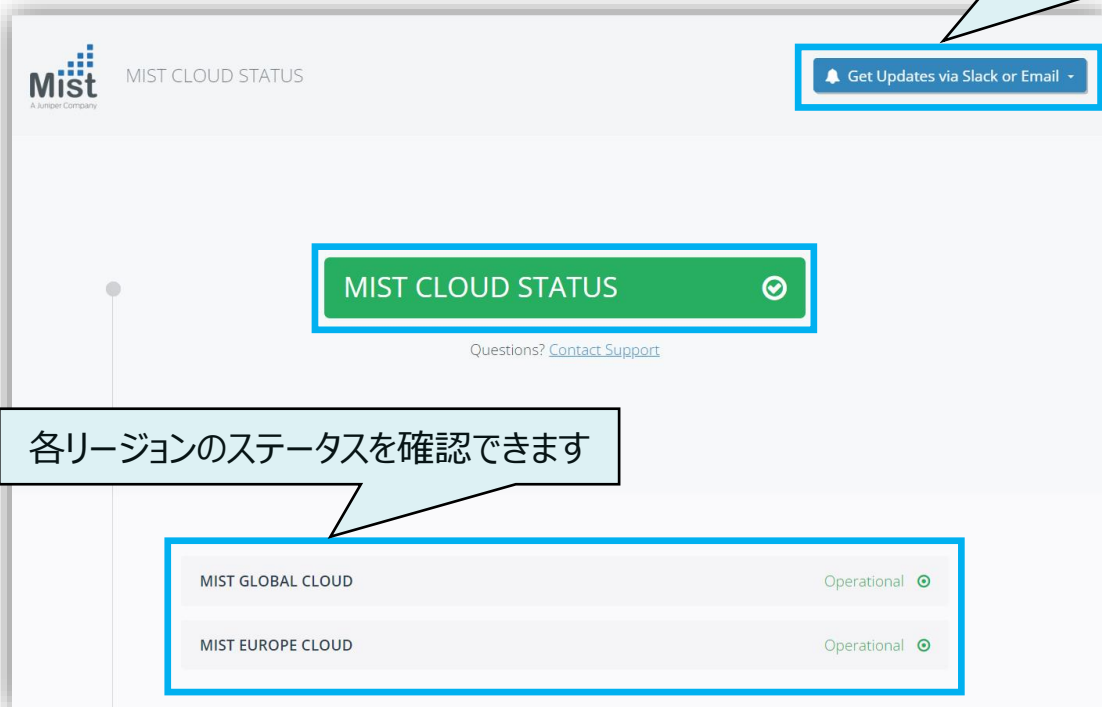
Mist
A Juniper Company

MIST CLOUD STATUS

Get Updates via Slack or Email

MIST CLOUD STATUS

Questions? Contact Support

各リージョンのステータスを確認できます

MIST GLOBAL CLOUD Operational

MIST EUROPE CLOUD Operational